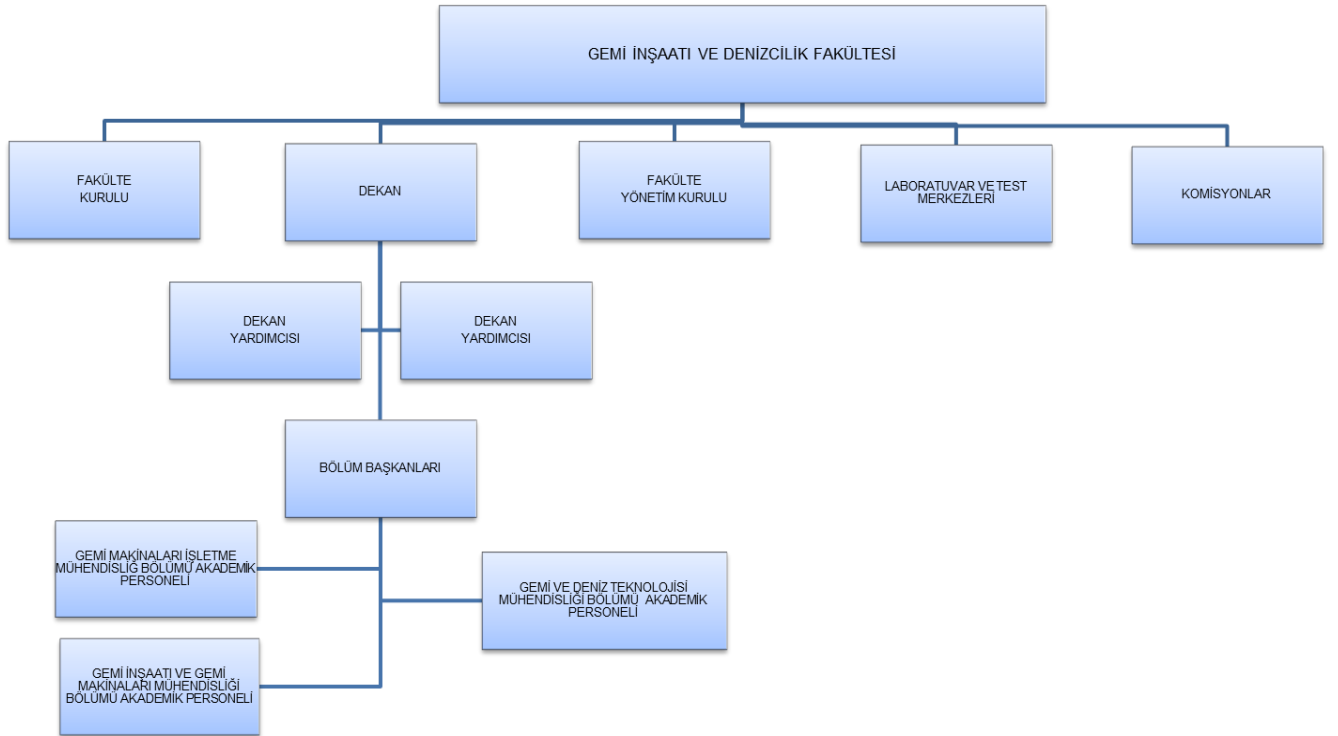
GEMİ İNŞAATI VE DENİZCİLİK FAKÜLTESİ

FAKÜLTE KURULU

DEKAN

FAKÜLTE YÖNETİM KURULU

LABORATUVAR VE TEST MERKEZLERİ

KOMİSYONLAR

DEKAN YARDIMCISI

DEKAN YARDIMCISI

BÖLÜM BAŞKANLARI

GEMİ MAKİNALARI İŞLETME MÜHENDİSLİĞİ BÖLÜMÜ AKADEMİK PERSONELİ

GEMİ VE DENİZ TEKNOLOJİSİ MÜHENDİSLİĞİ BÖLÜMÜ AKADEMİK PERSONELİ

GEMİ İNŞAATI VE GEMİ MAKİNALARI MÜHENDİSLİĞİ BÖLÜMÜ AKADEMİK PERSONELİ